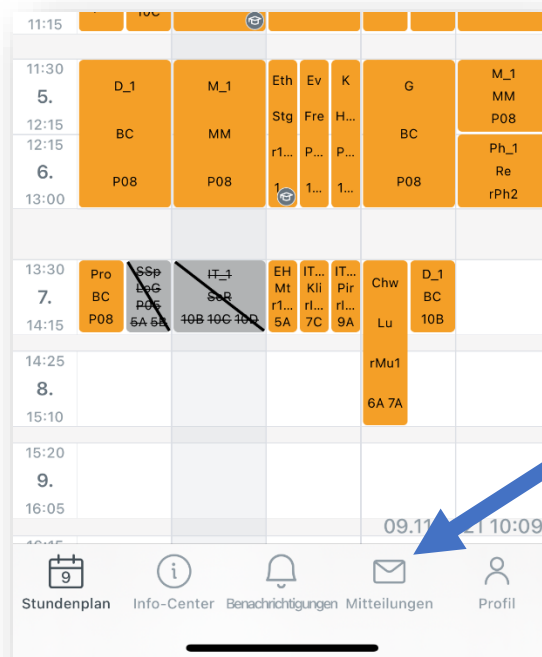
11:15
10C

11:30
5.
12:15
D_1
BC
P08
M_1
MM
P08
Eth
Stg
r1...
1
Ev
Fre
P...
1...
K
H...
P...
1...
G
BC
P08
M_1
MM
P08

12:15
6.
13:00
Ph_1
Re
rPh2

13:30
7.
14:15
Pro
BC
P08
SSp
LoG
P05
5A 5B
IT_1
SeR
10B 10C 10D
EH
Mt
r1...
5A
IT...
Kli
r1...
7C
IT...
Pir
r1...
9A
Chw
Lu
rMu1
6A 7A
D_1
BC
10B

14:25
8.
15:10

15:20
9.
16:05

09.11.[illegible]21 10:09

9
Stundenplan
Info-Center
Benachrichtigungen
Mitteilungen
Profil